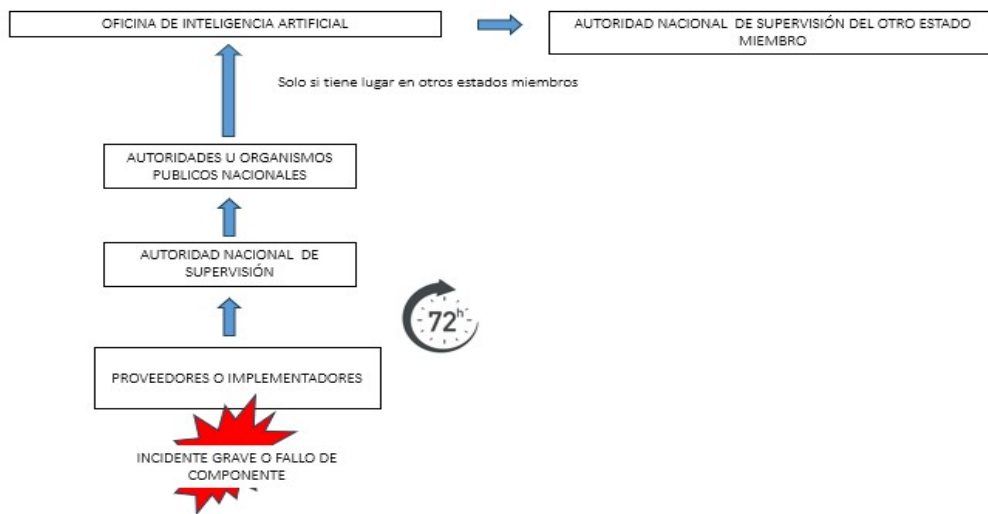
OFICINA DE INTELIGENCIA ARTIFICIAL

AUTORIDAD NACIONAL DE SUPERVISIÓN DEL OTRO ESTADO MIEMBRO

Solo si tiene lugar en otros estados miembros

AUTORIDADES U ORGANISMOS PUBLICOS NACIONALES

AUTORIDAD NACIONAL DE SUPERVISIÓN

72h

PROVEEDORES O IMPLEMENTADORES

INCIDENTE GRAVE O FALLO DE COMPONENTE